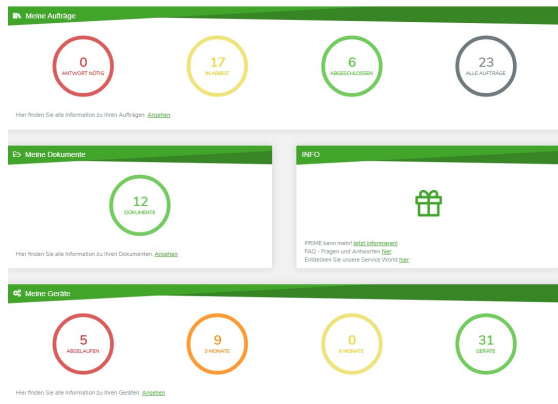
Meine Aufträge

0
ANTWORT NÖTIG

17
IN ARBEIT

6
ABGESCHLOSSEN

23
ALLE AUFTRÄGE

Hier finden Sie alle Information zu Ihren Aufträgen. Ansehen

Meine Dokumente

12
DOKUMENTE

Hier finden Sie alle Information zu Ihren Dokumenten. Ansehen

INFO

PRIME kann mehr! Jetzt informieren!
FAQ - Fragen und Antworten hier
Entdecken Sie unsere Service World hier

Meine Geräte

5
ABGELAUFEN

9
3 MONATE

0
6 MONATE

31
GERÄTE

Hier finden Sie alle Information zu Ihren Geräten. Ansehen